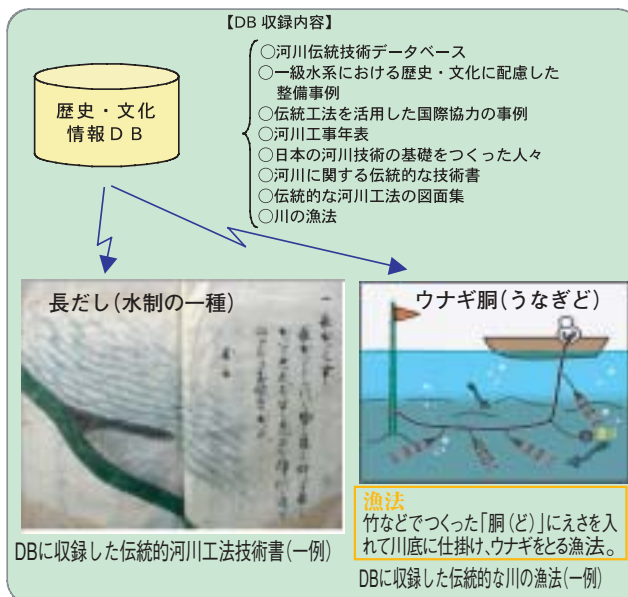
歴史・文化
情報ＤＢ

【DB 収録内容】
○河川伝統技術データベース
○一級水系における歴史・文化に配慮した整備事例
○伝統工法を活用した国際協力の事例
○河川工事年表
○日本の河川技術の基礎をつくった人々
○河川に関する伝統的な技術書
○伝統的な河川工法の図面集
○川の漁法

長だし（水制の一種）

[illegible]

DBに収録した伝統的河川工法技術書（一例）

ウナギ胴（うなぎど）

漁法
竹などでつくった「胴（ど）」にえさを入れて川底に仕掛け、ウナギをとる漁法。

DBに収録した伝統的な川の漁法（一例）